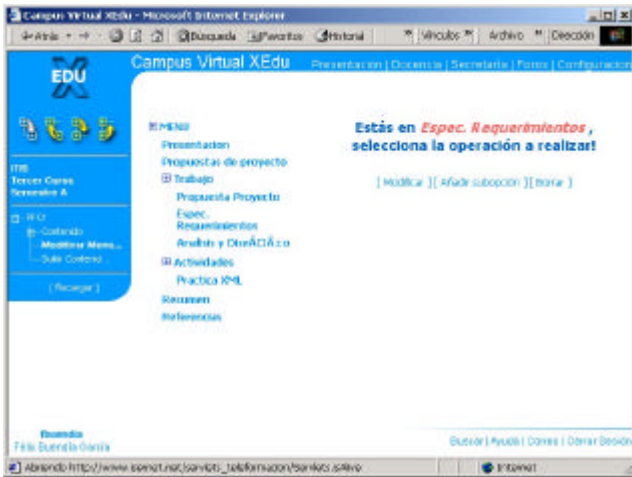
Campus Virtual XEdu - Microsoft Internet Explorer

Atrás · → · Búsqueda Favoritos Historial » Vínculos » Archivo » Dirección

EDU X

Campus Virtual XEdu

Presentación | Docencia | Secretaría | Foros | Configuración

ITIS
Tercer Curso
Semestre A

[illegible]
Contenido
Modificar Menú...
Subir Contenid...

[ Recargar ]

MENU
Presentacion
Propuestas de proyecto
Trabajo
Propuesta Proyecto
Espec. Requerimientos
Analisis y DiseÃÂ±o
Actividades
Practica XML
Resumen
Referencias

Estás en Espec. Requerimientos , selecciona la operación a realizar!

[ Modificar ] [ Añadir subopción ] [ Borrar ]

Buenda
Félix Buendía García

Buscar | Ayuda | Correo | Cerrar Sesión

Abriendo http://www.isenet.net/servlets_teleformacion/servlets.sMenu

Internet